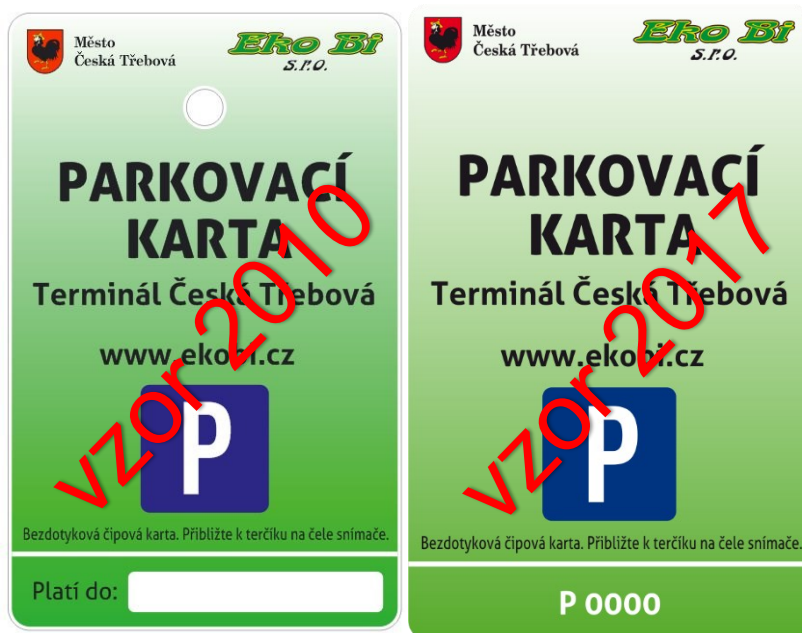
Město Česká Třebová

Eko Bi s.r.o.

PARKOVACÍ KARTA

Terminál Česká Třebová

www.ekobi.cz

P

vzor 2010

Bezdotyková čipová karta. Přibližte k terčíku na čele snímače.

Platí do:

Město Česká Třebová

Eko Bi s.r.o.

PARKOVACÍ KARTA

Terminál Česká Třebová

www.ekobi.cz

P

vzor 2017

Bezdotyková čipová karta. Přibližte k terčíku na čele snímače.

P 0000